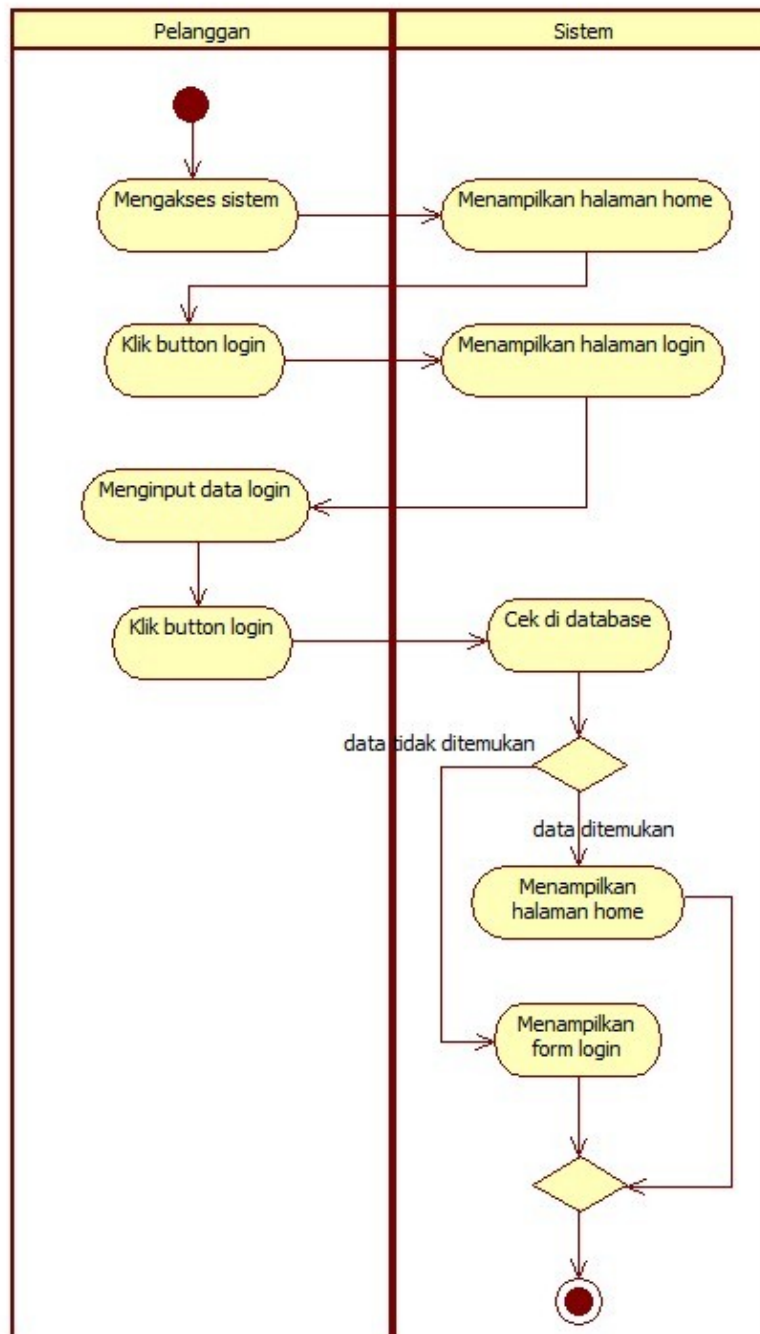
Pelanggan

Sistem

Mengakses sistem

Menampilkan halaman home

Klik button login

Menampilkan halaman login

Menginput data login

Klik button login

Cek di database

data tidak ditemukan

data ditemukan

Menampilkan halaman home

Menampilkan form login